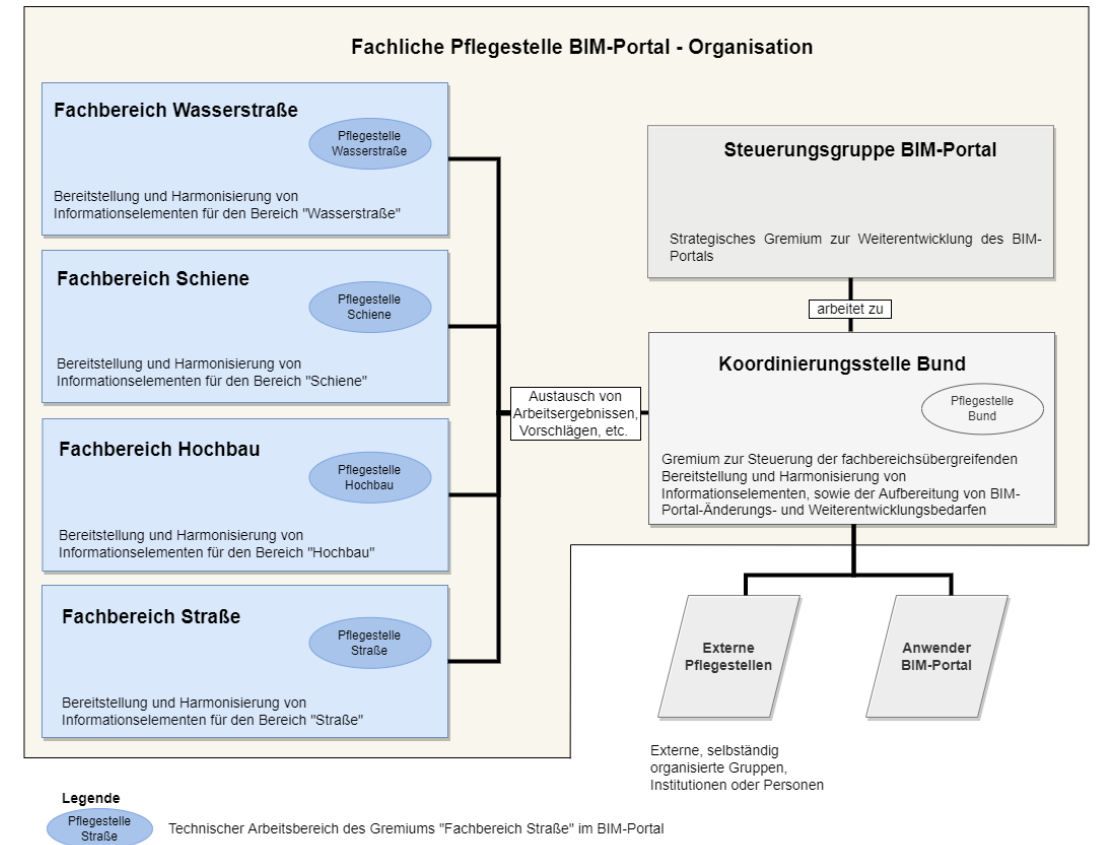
Fachliche Pflegestelle BIM-Portal - Organisation

Fachbereich Wasserstraße

Pflegestelle Wasserstraße

Bereitstellung und Harmonisierung von Informationselementen für den Bereich "Wasserstraße"

Fachbereich Schiene

Pflegestelle Schiene

Bereitstellung und Harmonisierung von Informationselementen für den Bereich "Schiene"

Fachbereich Hochbau

Pflegestelle Hochbau

Bereitstellung und Harmonisierung von Informationselementen für den Bereich "Hochbau"

Fachbereich Straße

Pflegestelle Straße

Bereitstellung und Harmonisierung von Informationselementen für den Bereich "Straße"

Austausch von Arbeitsergebnissen, Vorschlägen, etc.

Steuerungsgruppe BIM-Portal

Strategisches Gremium zur Weiterentwicklung des BIM-Portals

arbeitet zu

Koordinierungsstelle Bund

Pflegestelle Bund

Gremium zur Steuerung der fachbereichsübergreifenden Bereitstellung und Harmonisierung von Informationselementen, sowie der Aufbereitung von BIM-Portal-Änderungs- und Weiterentwicklungsbedarfen

Externe Pflegestellen

Anwender BIM-Portal

Externe, selbständig organisierte Gruppen, Institutionen oder Personen

Legende

Pflegestelle Straße

Technischer Arbeitsbereich des Gremiums "Fachbereich Straße" im BIM-Portal